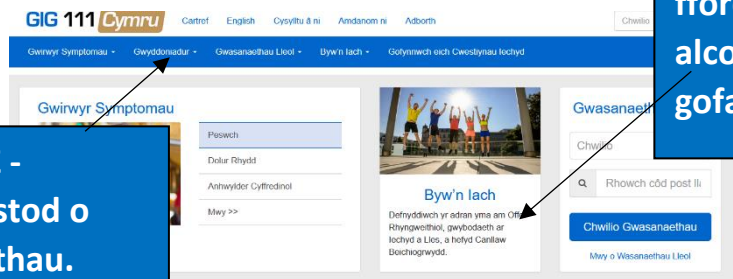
GIG 111 Cymru

Cartref English Cysylltu â ni Amdanom ni Adborth

Chwilio

ffor
alco
gofa

Gwirwyr Symptomau Gwyddoniadur Gwasanaethau Lleol Byw'n Iach Gofynnwch eich Cwestiynau Iechyd

Gwirwyr Symptomau

Peswch

Dolur Rhydd

Anhwylder Cyffredinol

Mwy >>

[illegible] -
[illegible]stod o
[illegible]thau.

Byw'n Iach

Defnyddiwch yr adran yma am Offer Rhyngweithiol, gwybodaeth ar Iechyd a Lles, a hefyd Canllaw Beichiogrwydd.

Gwasanaeth

Chwilio

Rhowch côd post ll

Chwilio Gwasanaethau

Mwy o Wasanaethau Lleol